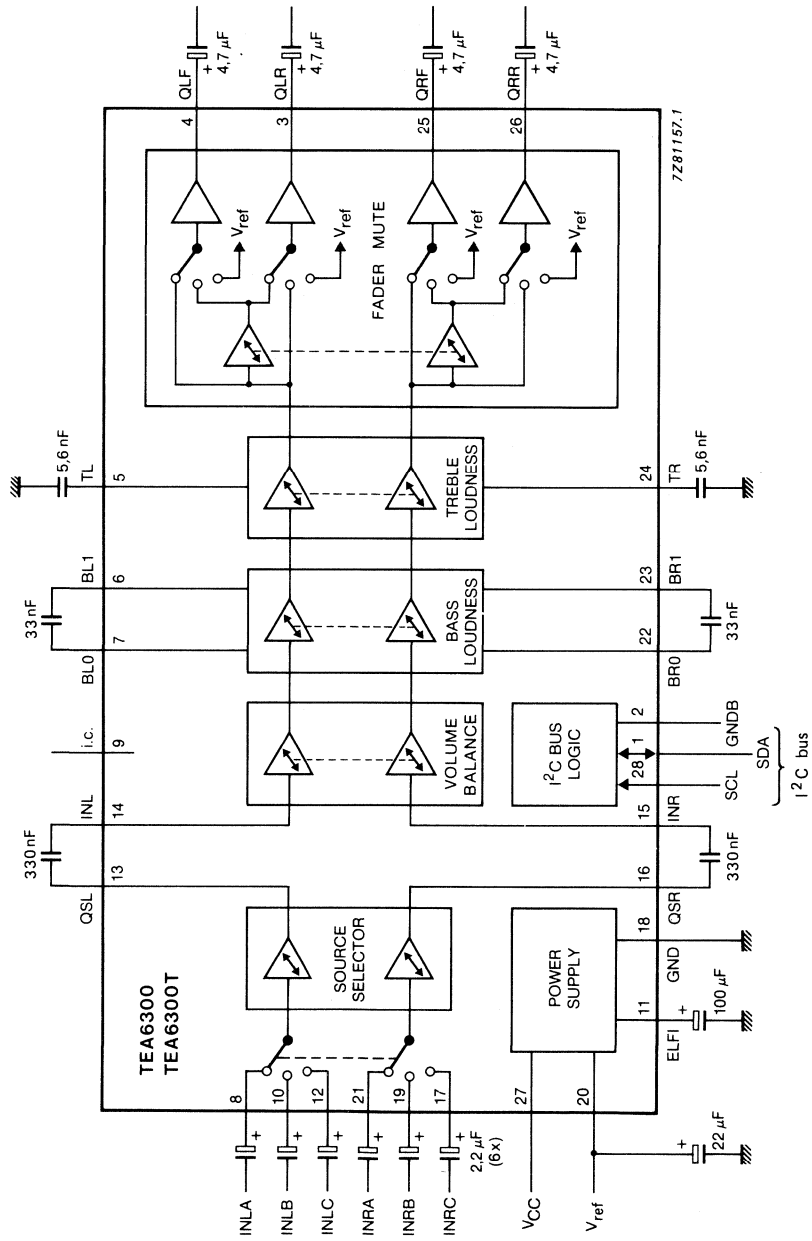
TEA6300
TEA6300T

INLA
INLB
INLC
INRA
INRB
INRC
2,2 $\mu$F (6x)
$V_{CC}$
$V_{ref}$
22 $\mu$F

8
10
12
21
19
17
27
20

SOURCE SELECTOR

POWER SUPPLY

QSL
13
330 nF
INL
14
i.c.
9
BL0
7
33 nF
BL1
6
TL
5
5,6 nF

16
QSR
330 nF
15
INR
18
GND
11
ELFI
100 $\mu$F

VOLUME BALANCE

$I^2C$ BUS LOGIC
2
1
28
GNDB
SDA
SCL
$I^2C$ bus

BASS LOUDNESS
22
BR0
23
BR1
33 nF

TREBLE LOUDNESS
24
TR
5,6 nF

FADER MUTE
$V_{ref}$
$V_{ref}$
$V_{ref}$
$V_{ref}$

4
QLF
4,7 $\mu$F
3
QLR
4,7 $\mu$F
25
QRF
4,7 $\mu$F
26
QRR
4,7 $\mu$F

7Z81157.1